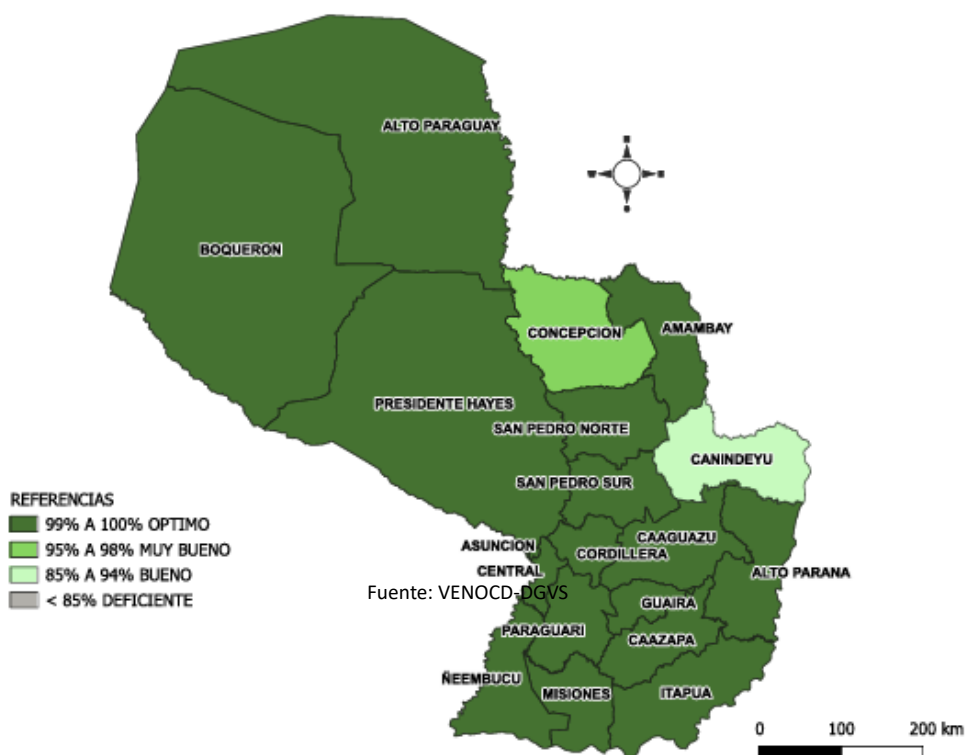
ALTO PARAGUAY

BOQUERON

CONCEPCION

AMAMBAY

PRESIDENTE HAYES

SAN PEDRO NORTE

CANINDEYU

SAN PEDRO SUR

REFERENCIAS
99% A 100% OPTIMO
95% A 98% MUY BUENO
85% A 94% BUENO
< 85% DEFICIENTE

ASUNCION
CENTRAL
CORDILLERA
CAAGUAZU
ALTO PARANA

Fuente: VENOCD-DGVS

GUAIRA
PARAGUARI
CAAZAPA
ÑEEMBUCU
MISIONES
ITAPUA

0 100 200 km